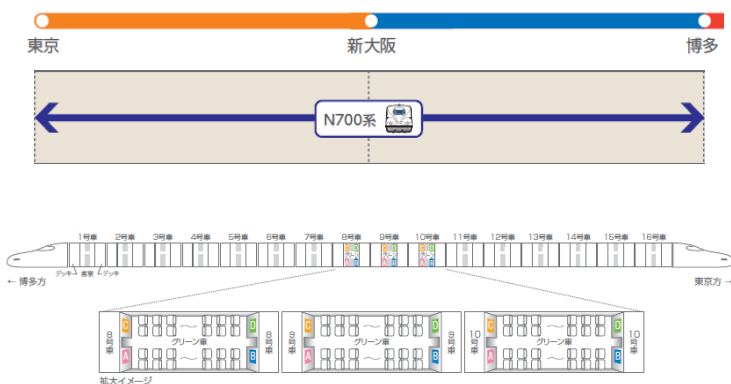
東京
新大阪
博多

N700系

1号車
2号車
3号車
4号車
5号車
6号車
7号車
8号車
9号車
10号車
11号車
12号車
13号車
14号車
15号車
16号車

デッキ
客室
デッキ

← 博多方
東京方 →

8号車
C
D
A
B
グリーン車
8号車

9号車
C
D
A
B
グリーン車
9号車

10号車
C
D
A
B
グリーン車
10号車

拡大イメージ